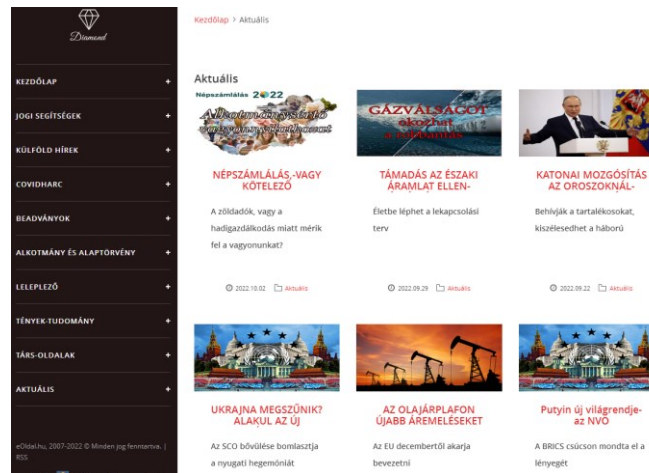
Diamond

KEZDŐLAP +

JOGI SEGÍTSÉGEK +

KÜLFÖLD HÍREK +

COVIDHARC +

BEADVÁNYOK +

ALKOTMÁNY ÉS ALAPTÖRVÉNY +

LELEPLEZŐ +

TÉNYEK-TUDOMÁNY +

TÁRS-OLDALAK +

AKTUÁLIS +

eOldal.hu, 2007-2022 © Minden jog fenntartva. | RSS

Kezdőlap > Aktuális

Aktuális

Népszámlálás 2022

NÉPSZÁMLÁLÁS,-VAGY KÖTELEZŐ

A zöldadók, vagy a hadigazdálkodás miatt mérik fel a vagyonunkat?

2022.10.02 Aktuális

GÁZVÁLSÁGOT okozhat a robbantás

TÁMADÁS AZ ÉSZAKI ÁRAMLAT ELLEN-

Életbe léphet a lekapcsolási terv

2022.09.29 Aktuális

KATONAI MOZGÓSÍTÁS AZ OROSZOKNÁL-

Behívják a tartalékosokat, kiszélesedhet a háború

2022.09.22 Aktuális

UKRAJNA MEGSZŰNIK? ALAKUL AZ ÚJ

Az SCO bővülése bomlasztja a nyugati hegemóniát

AZ OLAJÁRPLAFON ÚJABB ÁREMELÉSEKET

Az EU decembertől akarja bevezetni

Putyin új világrendje- az NVO

A BRICS csúcson mondta el a lényegét